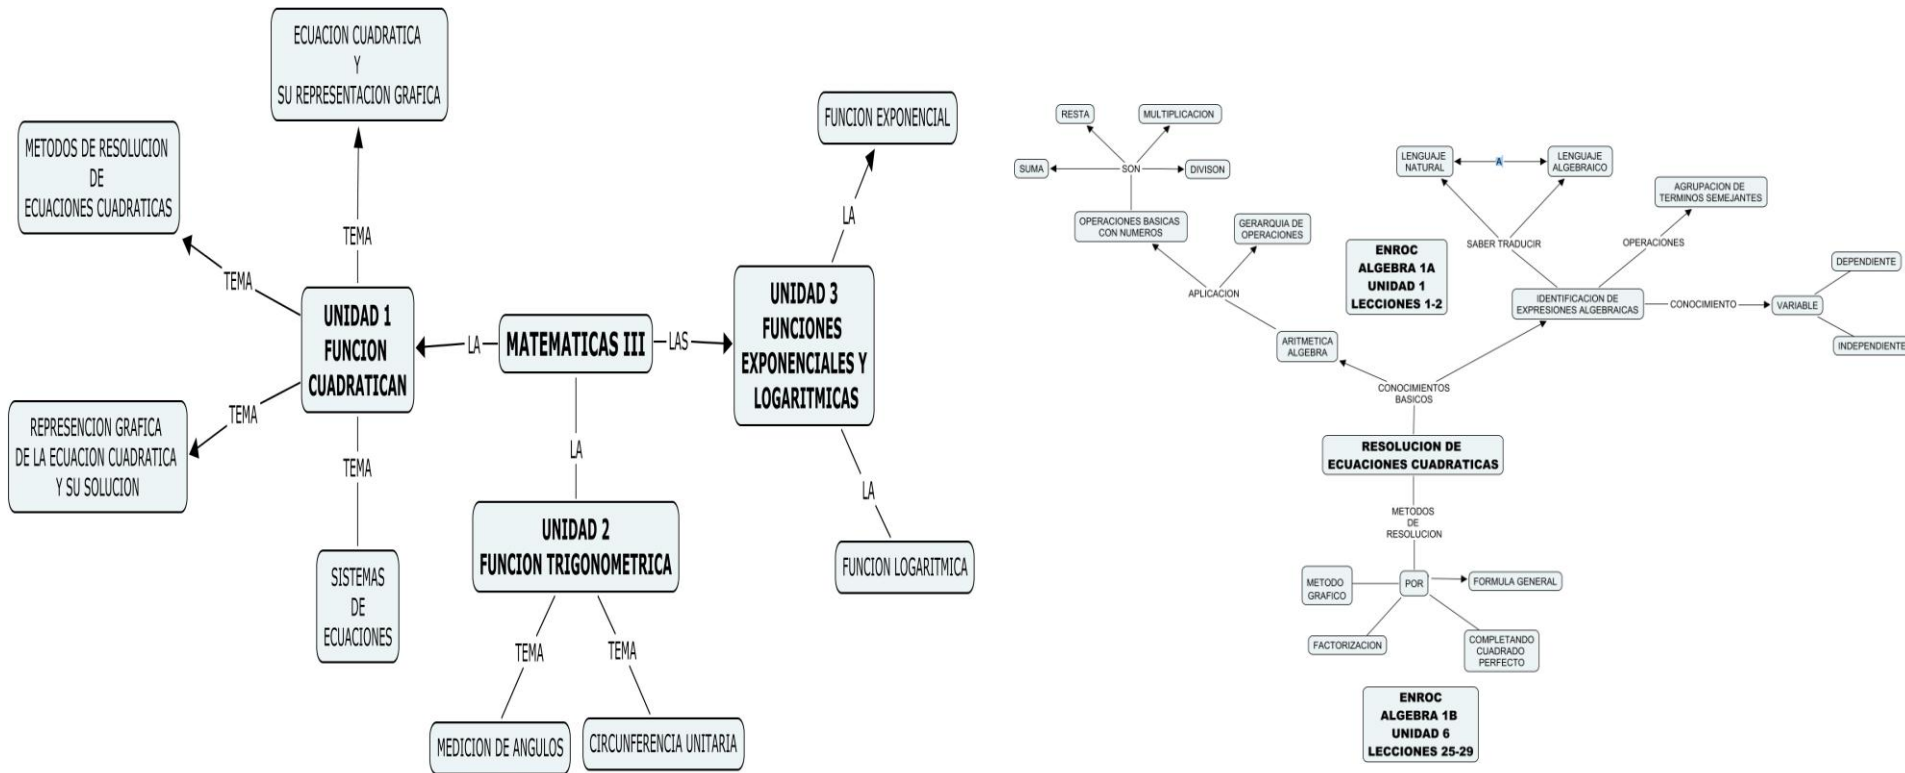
ECUACION CUADRATICA
Y
SU REPRESENTACION GRAFICA

METODOS DE RESOLUCION
DE
ECUACIONES CUADRATICAS

TEMA

TEMA

UNIDAD 1
FUNCION
CUADRATICAN

LA

MATEMATICAS III

LAS

UNIDAD 3
FUNCIONES
EXPONENCIALES Y
LOGARITMICAS

LA

FUNCION EXPONENCIAL

LA

FUNCION LOGARITMICA

TEMA

REPRESENCION GRAFICA
DE LA ECUACION CUADRATICA
Y SU SOLUCION

TEMA

SISTEMAS
DE
ECUACIONES

LA

UNIDAD 2
FUNCION TRIGONOMETRICA

TEMA

TEMA

MEDICION DE ANGULOS

CIRCUNFERENCIA UNITARIA

RESTA

MULTIPLICACION

SUMA

SON

DIVISON

OPERACIONES BASICAS
CON NUMEROS

GERARQUIA DE
OPERACIONES

APLICACION

ARITMETICA
ALGEBRA

ENROC
ALGEBRA 1A
UNIDAD 1
LECCIONES 1-2

LENGUAJE
NATURAL

A

LENGUAJE
ALGEBRAICO

SABER TRADUCIR

AGRUPACION DE
TERMINOS SEMEJANTES

OPERACIONES

IDENTIFICACION DE
EXPRESIONES ALGEBRAICAS

CONOCIMIENTO

VARIABLE

DEPENDIENTE

INDEPENDIENTE

CONOCIMIENTOS
BASICOS

RESOLUCION DE
ECUACIONES CUADRATICAS

METODOS
DE
RESOLUCION

METODO
GRAFICO

POR

FORMULA GENERAL

FACTORIZACION

COMPLETANDO
CUADRADO
PERFECTO

ENROC
ALGEBRA 1B
UNIDAD 6
LECCIONES 25-29